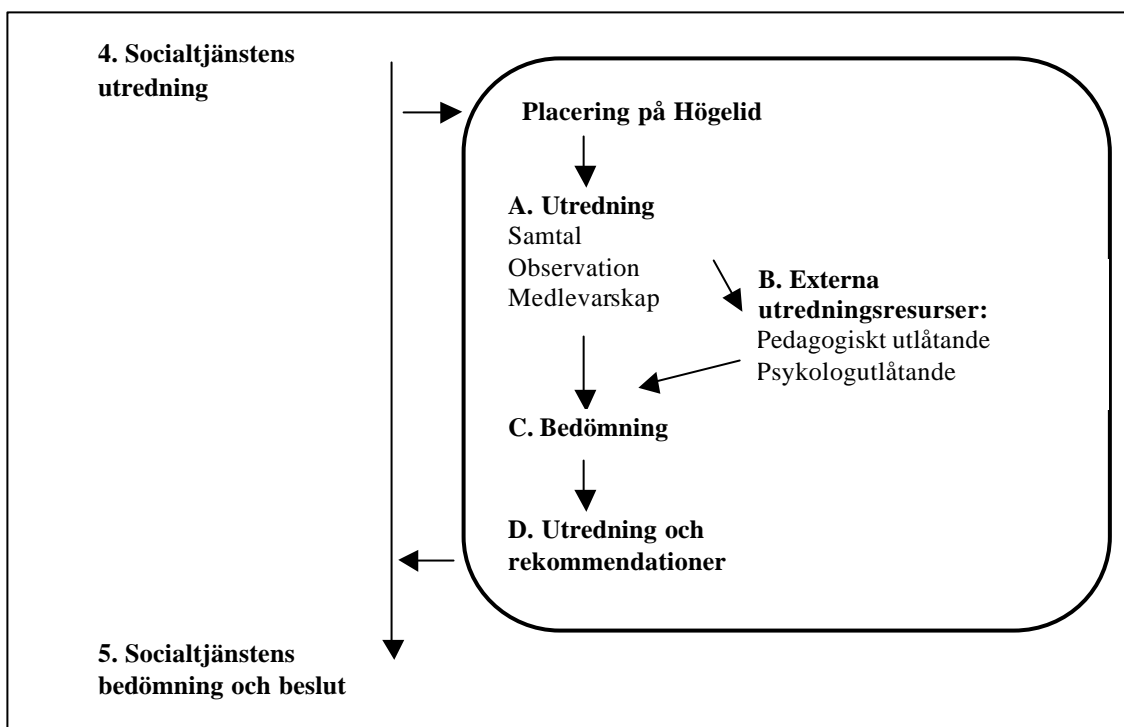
4. Socialtjänstens utredning

Placering på Högelid

A. Utredning
Samtal
Observation
Medlevarskap

B. Externa utredningsresurser:
Pedagogiskt utlåtande
Psykologutlåtande

C. Bedömning

D. Utredning och rekommendationer

5. Socialtjänstens bedömning och beslut